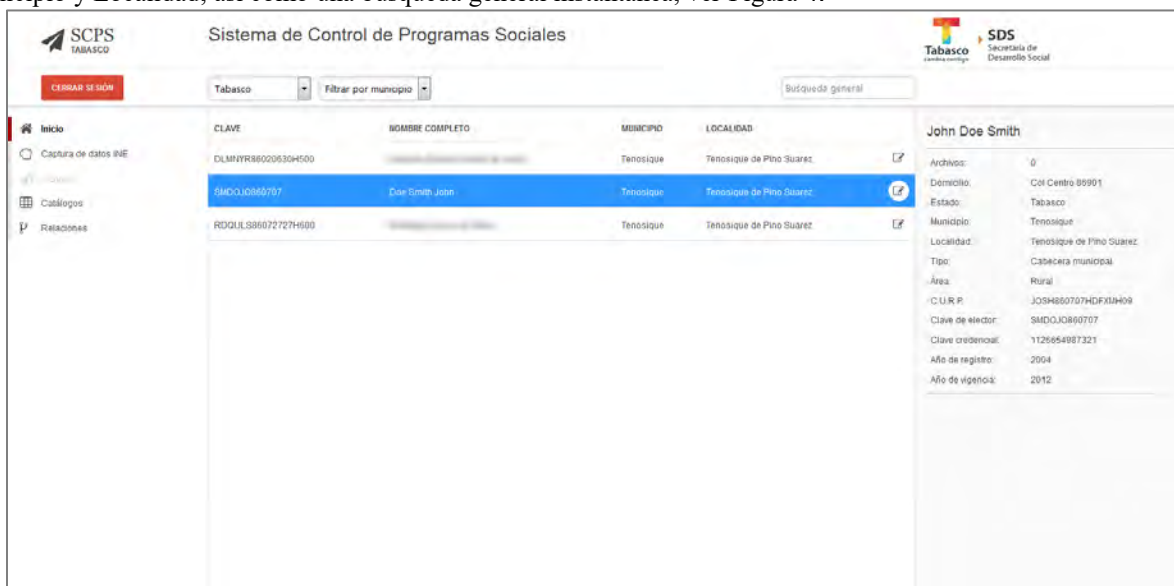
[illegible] y Localidad, así como una búsqueda general instantánea, ver Figura 4.

SCPS
TABASCO

Sistema de Control de Programas Sociales

Tabasco
SDS
Secretaría de Desarrollo Social

CERRAR SESIÓN

Tabasco
Filtrar por municipio
Búsqueda general

Inicio
Captura de datos INE
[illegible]
Catálogos
Relaciones

| CLAVE | NOMBRE COMPLETO | MUNICIPIO | LOCALIDAD |
|---|---|---|---|
| DLMNYR86020630H500 | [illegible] | Tenosique | Tenosique de Pino Suarez |
| SMDOJO860707 | Doe Smith John | Tenosique | Tenosique de Pino Suarez |
| RDQULS86072727H600 | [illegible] | Tenosique | Tenosique de Pino Suarez |

John Doe Smith

| | |
|---|---|
| Archivos: | 0 |
| Domicilio: | Col Centro 86901 |
| Estado: | Tabasco |
| Municipio: | Tenosique |
| Localidad: | Tenosique de Pino Suarez |
| Tipo: | Cabecera municipal |
| Área: | Rural |
| C.U.R.P.: | JOSH860707HDFXMH09 |
| Clave de elector: | SMDOJO860707 |
| Clave credencial: | 1126654987321 |
| Año de registro: | 2004 |
| Año de vigencia: | 2012 |